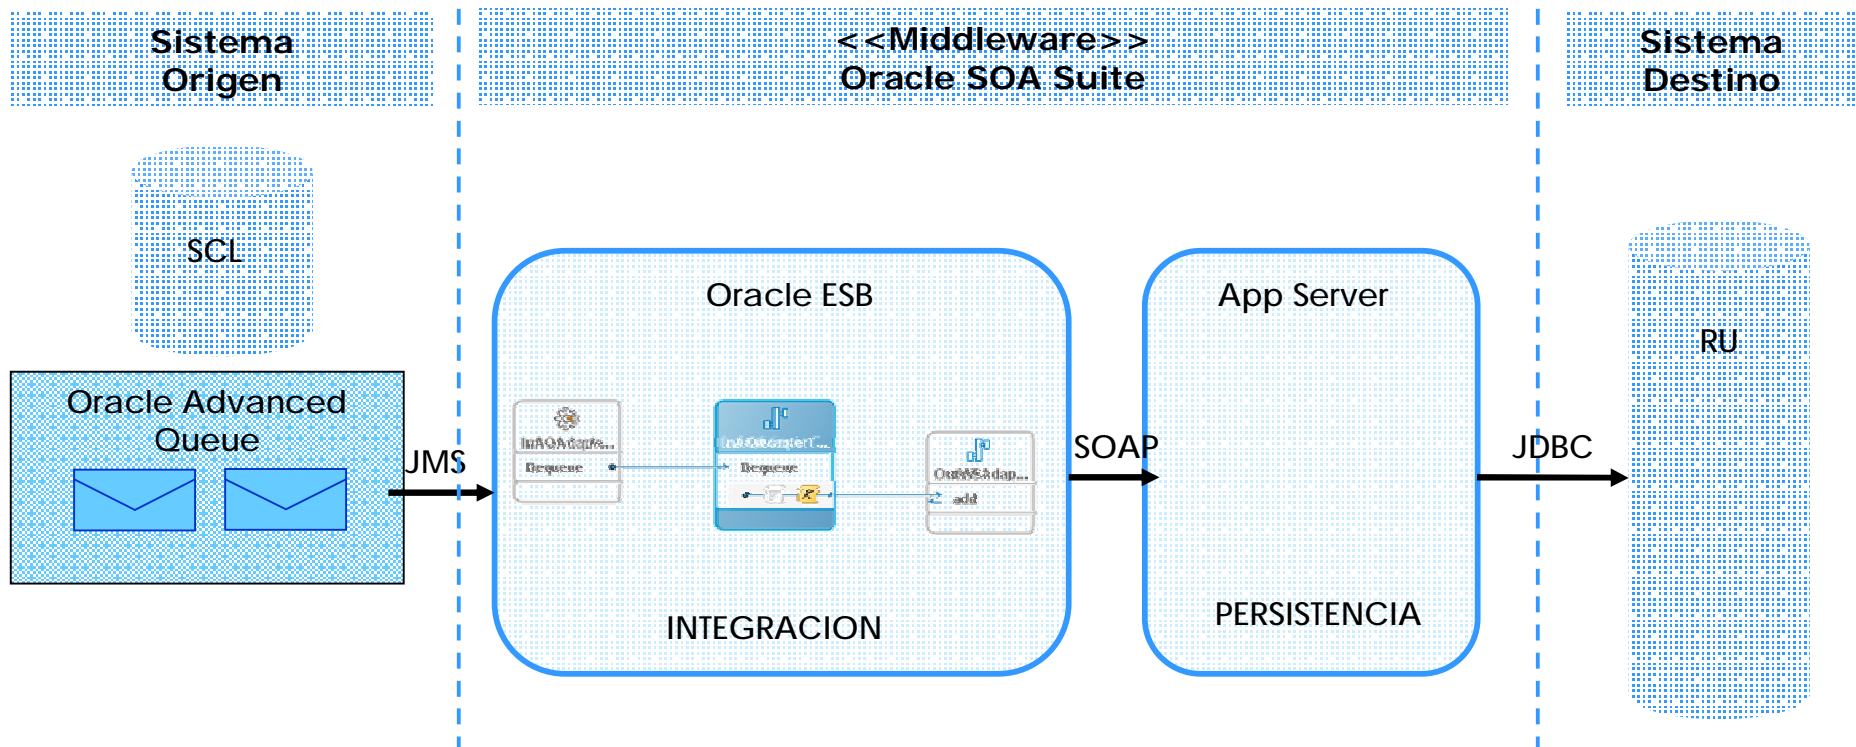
Sistema Origen

<<Middleware>>
Oracle SOA Suite

Sistema Destino

SCL

Oracle Advanced Queue

JMS

Oracle ESB

InAQAdapte...
Dequeue

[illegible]
Dequeue

OutWSAdap...
add

INTEGRACION

SOAP

App Server

PERSISTENCIA

JDBC

RU